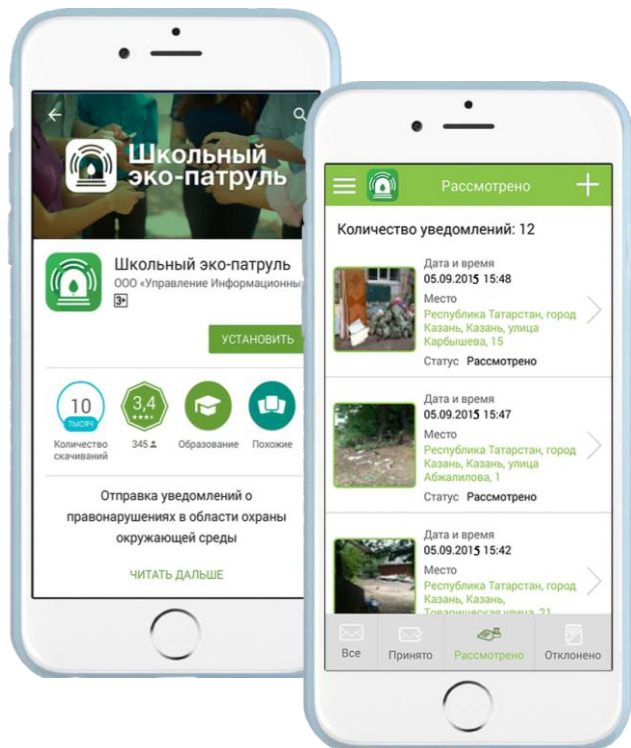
Школьный эко-патруль

Школьный эко-патруль
ООО «Управление Информационны
3+

УСТАНОВИТЬ

10 ТЫСЯЧ
Количество скачиваний

3,4
345

Образование

Похожие

Отправка уведомлений о правонарушениях в области охраны окружающей среды

ЧИТАТЬ ДАЛЬШЕ

Рассмотрено

Количество уведомлений: 12

Дата и время
05.09.2015 15:48
Место
Республика Татарстан, город Казань, Казань, улица Карбышева, 15
Статус Рассмотрено

Дата и время
05.09.2015 15:47
Место
Республика Татарстан, город Казань, Казань, улица Абжалилова, 1
Статус Рассмотрено

Дата и время
05.09.2015 15:42
Место
Республика Татарстан, город Казань, Казань, Товарищеская улица, 21

Все
Принято
Рассмотрено
Отклонено